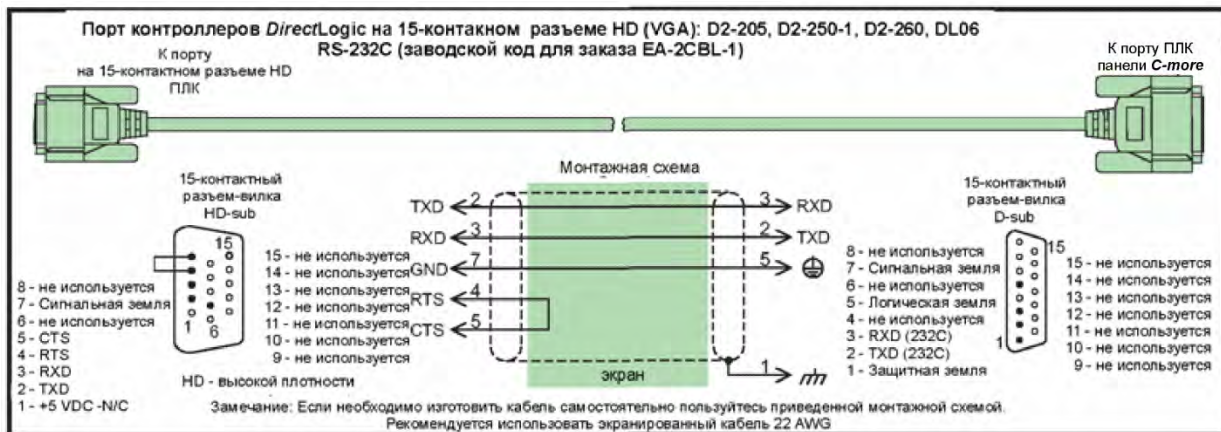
Порт контроллеров *DirectLogic* на 15-контакном разъеме HD (VGA): D2-205, D2-250-1, D2-260, DL06
RS-232C (заводской код для заказа EA-2CBL-1)

К порту
на 15-контактном разъеме HD
ПЛК

К порту ПЛК
панели *C-more*

Монтажная схема

15-контактный
разъем-вилка
HD-sub

15
1 6

8 - не используется
7 - Сигнальная земля
6 - не используется
5 - CTS
4 - RTS
3 - RXD
2 - TXD
1 - +5 VDC -N/C

15 - не используется
14 - не используется
13 - не используется
12 - не используется
11 - не используется
10 - не используется
9 - не используется

HD - высокой плотности

TXD 2
RXD 3
GND 7
RTS 4
CTS 5

3 RXD
2 TXD
5

экран
1

15-контактный
разъем-вилка
D-sub

15
1

8 - не используется
7 - Сигнальная земля
6 - не используется
5 - Логическая земля
4 - не используется
3 - RXD (232C)
2 - TXD (232C)
1 - Защитная земля

15 - не используется
14 - не используется
13 - не используется
12 - не используется
11 - не используется
10 - не используется
9 - не используется

Замечание: Если необходимо изготовить кабель самостоятельно пользуйтесь приведенной монтажной схемой.
Рекомендуется использовать экранированный кабель 22 AWG